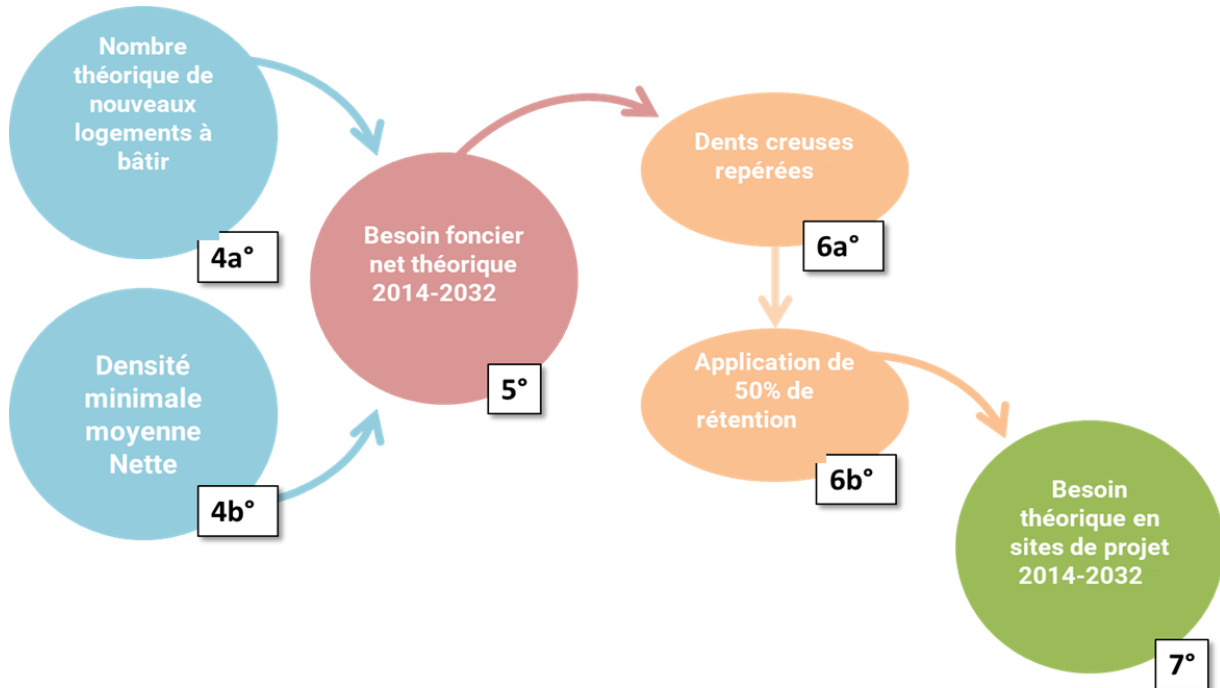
Nombre théorique de nouveaux logements à bâtir

4a°

Densité minimale moyenne Nette

4b°

Besoin foncier net théorique 2014-2032

5°

Dents creuses repérées

6a°

Application de 50% de rétention

6b°

Besoin théorique en sites de projet 2014-2032

7°